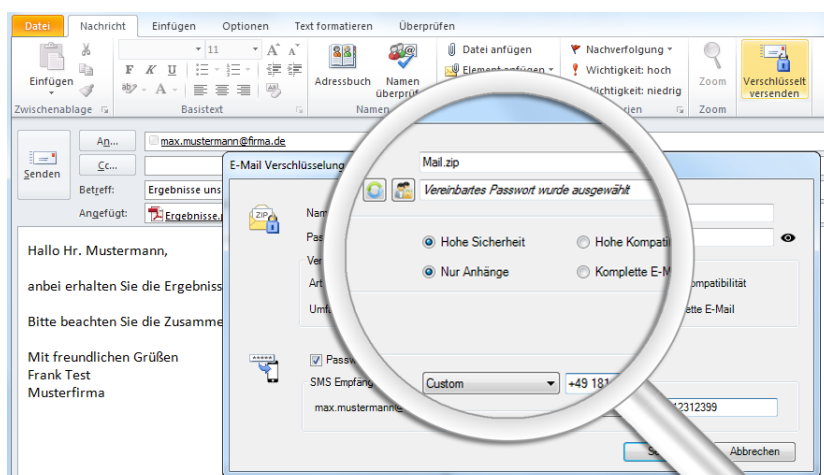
Datei Nachricht Einfügen Optionen Text formatieren Überprüfen

Einfügen
Zwischenablage
11
F K U
A
Basistext
Adressbuch
Namen überprüfen
Namen
Datei anfügen
Element anfügen
Nachverfolgung
Wichtigkeit: hoch
Wichtigkeit: niedrig
rien
Zoom
Zoom
Verschlüsselt versenden

Senden
An...
max.mustermann@firma.de
Cc...
Betreff:
Ergebnisse uns
Angefügt:
Ergebnisse.

Hallo Hr. Mustermann,

anbei erhalten Sie die Ergebniss

Bitte beachten Sie die Zusamme

Mit freundlichen Grüßen
Frank Test
Musterfirma

E-Mail Verschlüsselung
Nam
Pass
Ver
Art
Umf
Mail.zip
Vereinbartes Passwort wurde ausgewählt
Hohe Sicherheit
Hohe Kompati
Nur Anhänge
Komplette E-M
ompatibilität
ette E-Mail
Passw
SMS Empfäng
Custom
+49 181
max.mustermann@
2312399
Abbrechen